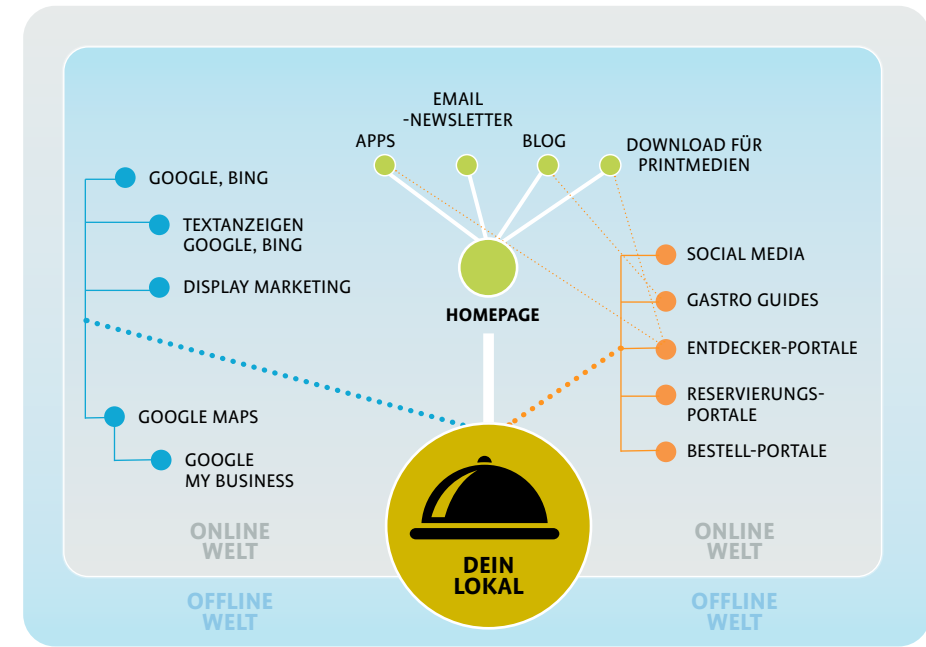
EMAIL
-NEWSLETTER

APPS

BLOG

DOWNLOAD FÜR PRINTMEDIEN

GOOGLE, BING

TEXTANZEIGEN GOOGLE, BING

DISPLAY MARKETING

HOMEPAGE

SOCIAL MEDIA

GASTRO GUIDES

ENTDECKER-PORTALE

RESERVIERUNGS-PORTALE

BESTELL-PORTALE

GOOGLE MAPS

GOOGLE MY BUSINESS

ONLINE WELT

DEIN LOKAL

ONLINE WELT

OFFLINE WELT

OFFLINE WELT